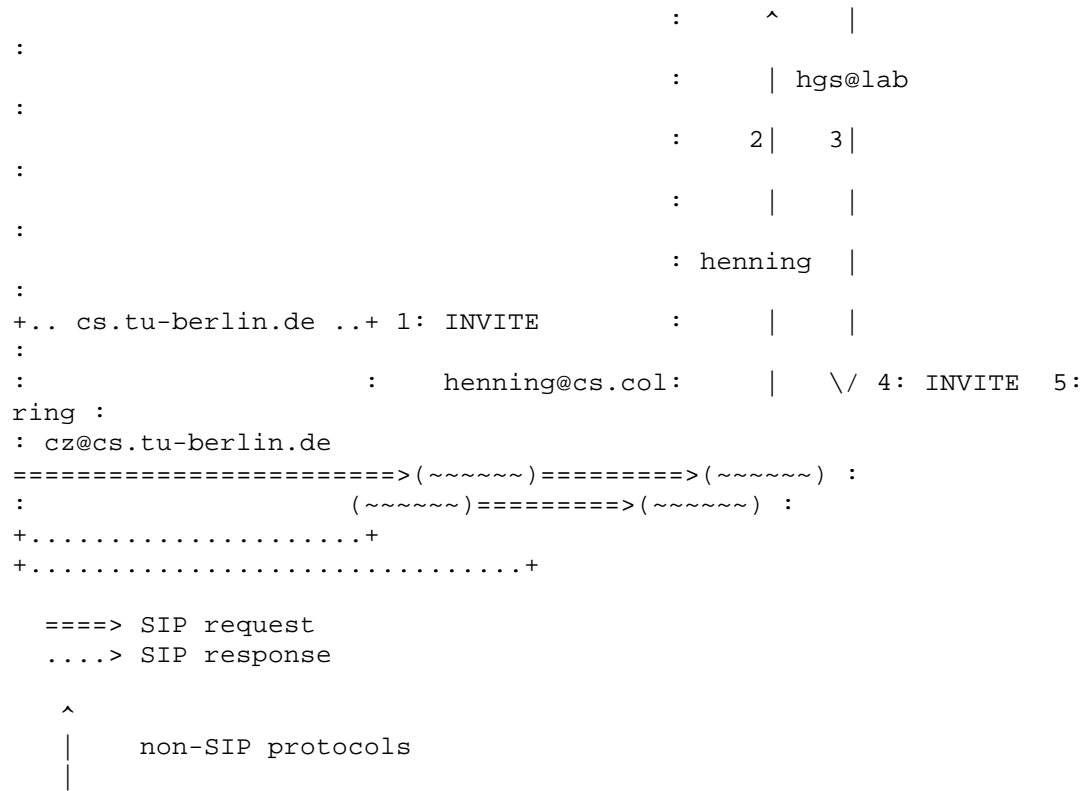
: ^ |
:
: | hgs@lab
:
: 2| 3|
:
: | |
:
: henning |
:
+.. cs.tu-berlin.de ..+ 1: INVITE : | |
:
: : henning@cs.col: | \/ 4: INVITE 5: ring :
: cz@cs.tu-berlin.de
=======================>(~~~~~~)=========>(~~~~~~) :
: (~~~~~~)=========>(~~~~~~) :
+.....................+
+..............................+

====> SIP request
....> SIP response

^
| non-SIP protocols
|